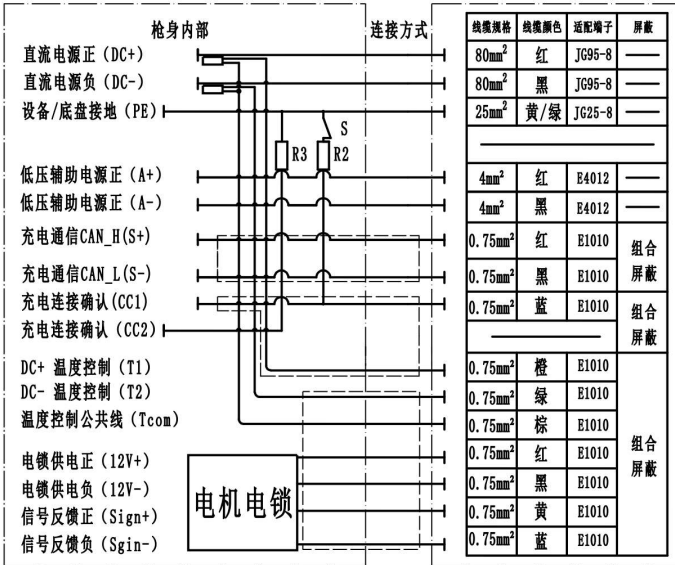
枪身内部

连接方式

直流电源正 (DC+)
直流电源负 (DC-)
设备/底盘接地 (PE)
S
R3
R2
低压辅助电源正 (A+)
低压辅助电源正 (A-)
充电通信CAN_H(S+)
充电通信CAN_L(S-)
充电连接确认(CC1)
充电连接确认 (CC2)
DC+ 温度控制 (T1)
DC- 温度控制 (T2)
温度控制公共线 (Tcom)
电锁供电正 (12V+)
电锁供电负 (12V-)
信号反馈正 (Sign+)
信号反馈负 (Sgin-)
电机电锁

| 线缆规格 | 线缆颜色 | 适配端子 | 屏蔽 |
|---|---|---|---|
| 80mm² | 红 | JG95-8 | —— |
| 80mm² | 黑 | JG95-8 | —— |
| 25mm² | 黄/绿 | JG25-8 | —— |
| —— | | | |
| 4mm² | 红 | E4012 | —— |
| 4mm² | 黑 | E4012 | —— |
| 0.75mm² | 红 | E1010 | 组合屏蔽 |
| 0.75mm² | 黑 | E1010 | |
| 0.75mm² | 蓝 | E1010 | 组合屏蔽 |
| —— | | | |
| 0.75mm² | 橙 | E1010 | 组合屏蔽 |
| 0.75mm² | 绿 | E1010 | |
| 0.75mm² | 棕 | E1010 | |
| 0.75mm² | 红 | E1010 | |
| 0.75mm² | 黑 | E1010 | |
| 0.75mm² | 黄 | E1010 | |
| 0.75mm² | 蓝 | E1010 | |